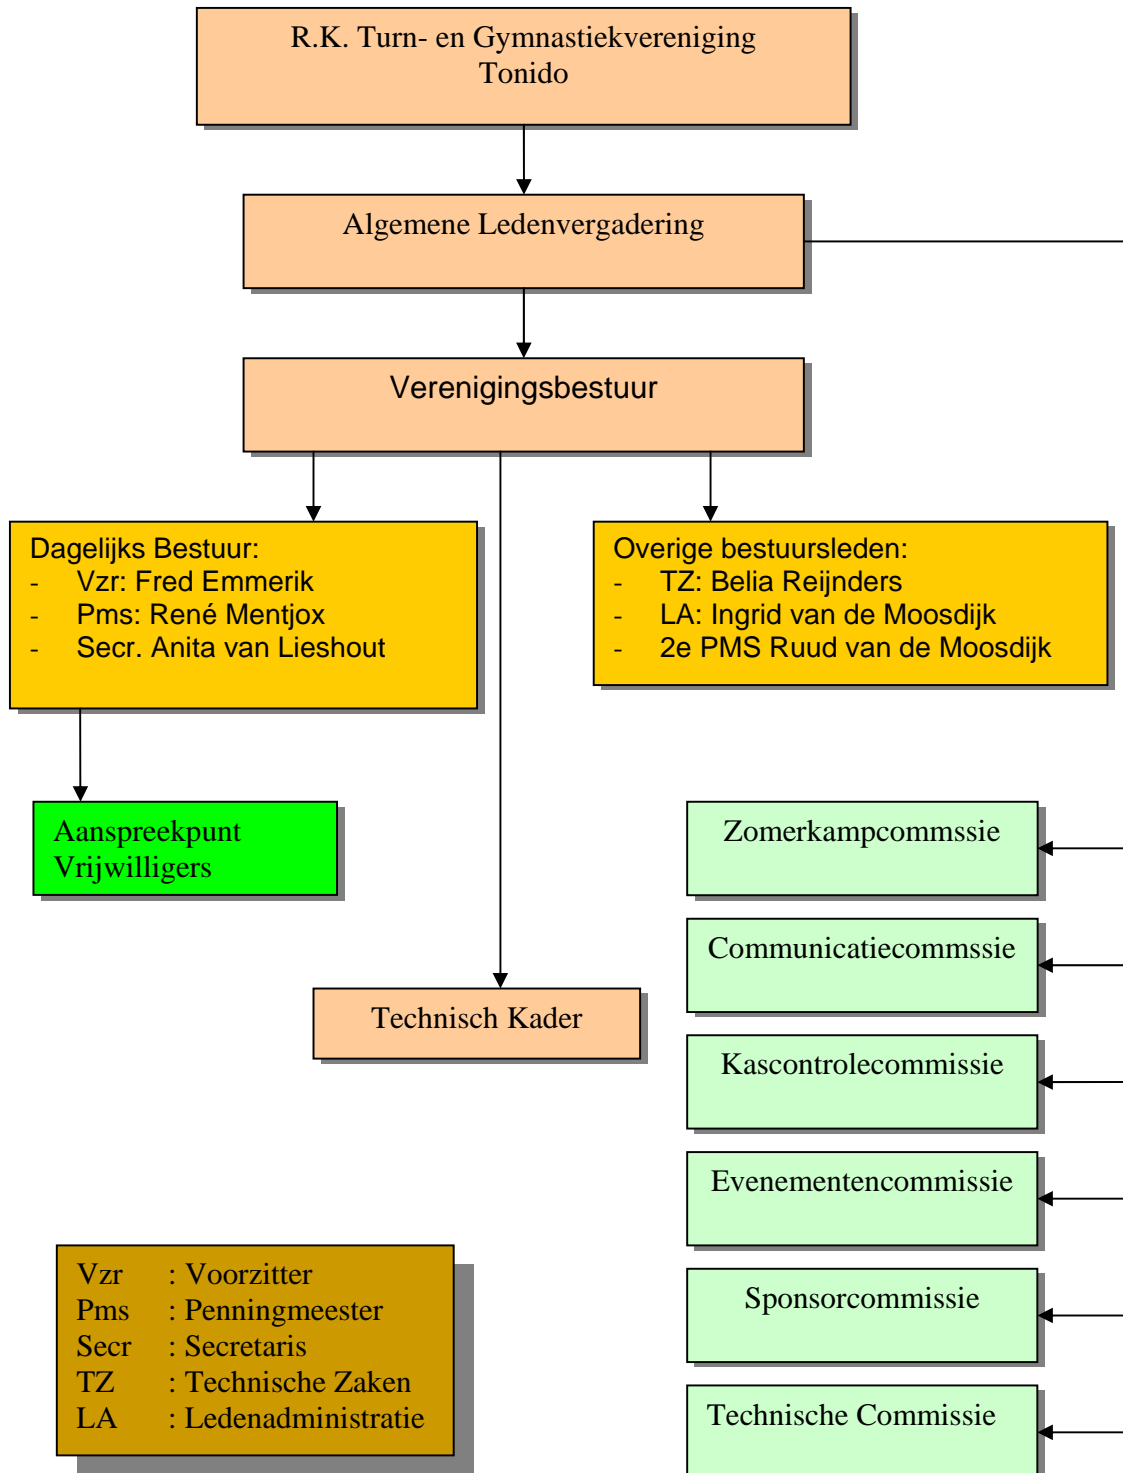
R.K. Turn- en Gymnastiekvereniging Tonido

Algemene Ledenvergadering

Verenigingsbestuur

Dagelijks Bestuur:
- Vzr: Fred Emmerik
- Pms: René Mentjox
- Secr. Anita van Lieshout

Overige bestuursleden:
- TZ: Belia Reijnders
- LA: Ingrid van de Moosdijk
- 2e PMS Ruud van de Moosdijk

Aanspreekpunt Vrijwilligers

Zomerkampcommssie

Communicatiecommssie

Technisch Kader

Kascontrolecommissie

Evenementencommissie

Sponsorcommissie

Technische Commissie

Vzr : Voorzitter
Pms : Penningmeester
Secr : Secretaris
TZ : Technische Zaken
LA : Ledenadministratie